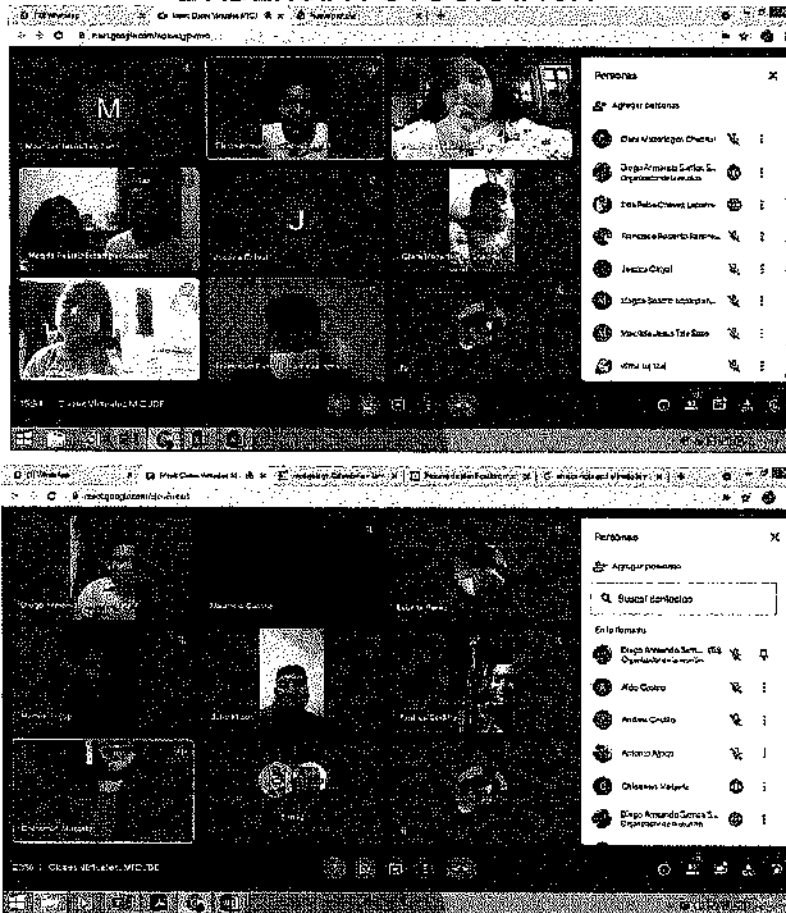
Personas

Agregar personas

Diego Armando Santos S.
Organizador de la reunión

Jessica Cajal

Magda Beatriz Escobar

Marcela Jesús Tata Soto

M

J

Clases Virtuales MCJDF

meet.google.com

Personas

Agregar personas

Buscar contactos

En la llamada

Diego Armando Santos S.
Organizador de la reunión

Aldo Castro

Andrea Castro

Antonio Alonzo

Diego Armando Santos S.
Organizador de la reunión

Mauricio Castro

Clases Virtuales MCJDF